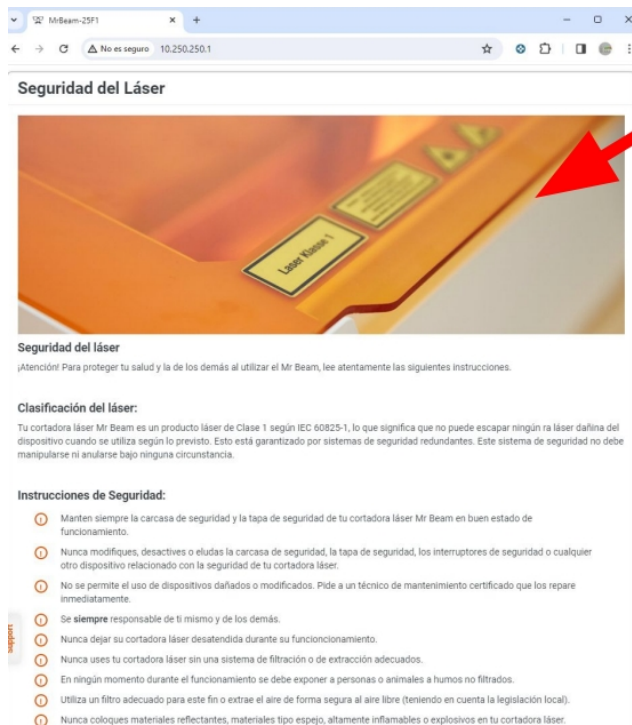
MrBeam-25F1
No es seguro 10.250.250.1

Seguridad del Láser

Laser Klasse 1

Seguridad del láser
¡Atención! Para proteger tu salud y la de los demás al utilizar el Mr Beam, lee atentamente las siguientes instrucciones.

Clasificación del láser:
Tu cortadora láser Mr Beam es un producto láser de Clase 1 según IEC 60825-1, lo que significa que no puede escapar ningún ra láser dañina del dispositivo cuando se utiliza según lo previsto. Esto está garantizado por sistemas de seguridad redundantes. Este sistema de seguridad no debe manipularse ni anularse bajo ninguna circunstancia.

Instrucciones de Seguridad:
Manten siempre la carcasa de seguridad y la tapa de seguridad de tu cortadora láser Mr Beam en buen estado de funcionamiento.
Nunca modifiques, desactives o eludas la carcasa de seguridad, la tapa de seguridad, los interruptores de seguridad o cualquier otro dispositivo relacionado con la seguridad de tu cortadora láser.
No se permite el uso de dispositivos dañados o modificados. Pide a un técnico de mantenimiento certificado que los repare inmediatamente.
Se siempre responsable de ti mismo y de los demás.
Nunca dejar su cortadora láser desatendida durante su funcionamiento.
Nunca uses tu cortadora láser sin una sistema de filtración o de extracción adecuados.
En ningún momento durante el funcionamiento se debe exponer a personas o animales a humos no filtrados.
Utiliza un filtro adecuado para este fin o extrae el aire de forma segura al aire libre (teniendo en cuenta la legislación local).
Nunca coloques materiales reflectantes, materiales tipo espejo, altamente inflamables o explosivos en tu cortadora láser.

Soporte